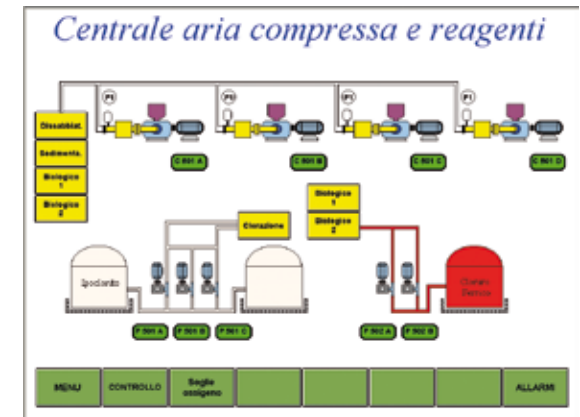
Centrale aria compressa e reagenti

PI
PI
PI
PI

Dissabbiat.
Sedimenta.
Biologico 1
Biologico 2

C 801 A
C 801 B
C 801 C
C 801 D

Biologico 1
Biologico 2

Clorazione

Ipoclorito

Cloruro Ferrico

P 501 A
P 501 B
P 501 C
P 502 A
P 502 B

MENU
CONTROLLO
Soglie ossigeno
ALLARMI